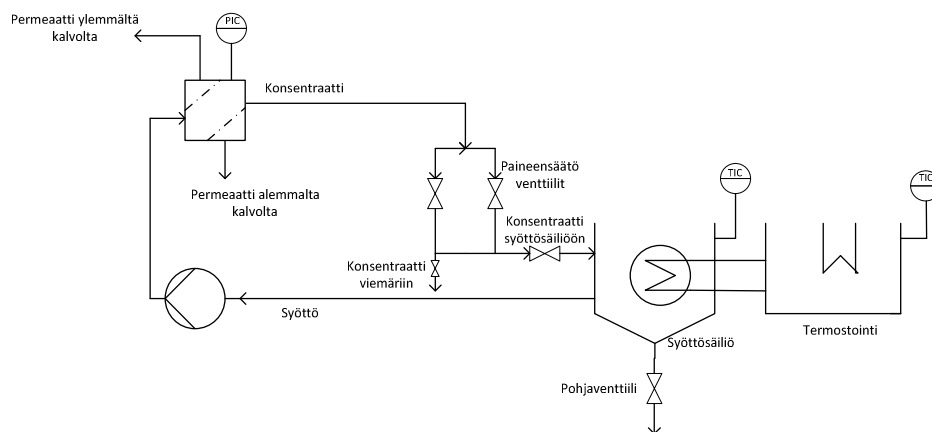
Permeaatti ylemmältä kalvolta

PIC

Konsentraatti

Paineensäätö venttiilit

Permeaatti alemmalta kalvolta

TIC

TIC

Konsentraatti syöttösäiliöön

Konsentraatti viemäriin

Syöttö

Termostointi

Syöttösäiliö

Pohjaventtiili